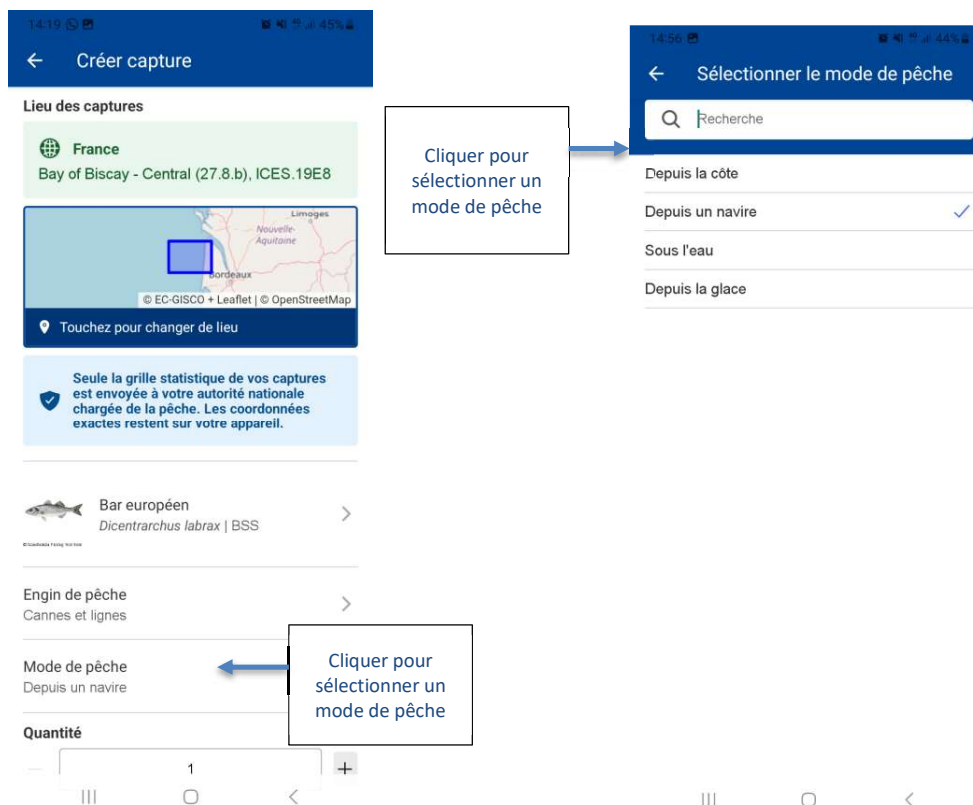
14:19 45%

← Créer capture

Lieu des captures

France
Bay of Biscay - Central (27.8.b), ICES.19E8

Limoges
Nouvelle-Aquitaine
Bordeaux
© EC-GISCO + Leaflet | © OpenStreetMap

Touchez pour changer de lieu

Seule la grille statistique de vos captures est envoyée à votre autorité nationale chargée de la pêche. Les coordonnées exactes restent sur votre appareil.

Bar européen
Dicentrarchus labrax | BSS

Engin de pêche
Cannes et lignes

Mode de pêche
Depuis un navire

Quantité
1
+

Cliquer pour sélectionner un mode de pêche

Cliquer pour sélectionner un mode de pêche

14:56 44%

← Sélectionner le mode de pêche

Recherche

Depuis la côte
Depuis un navire ✓
Sous l'eau
Depuis la glace